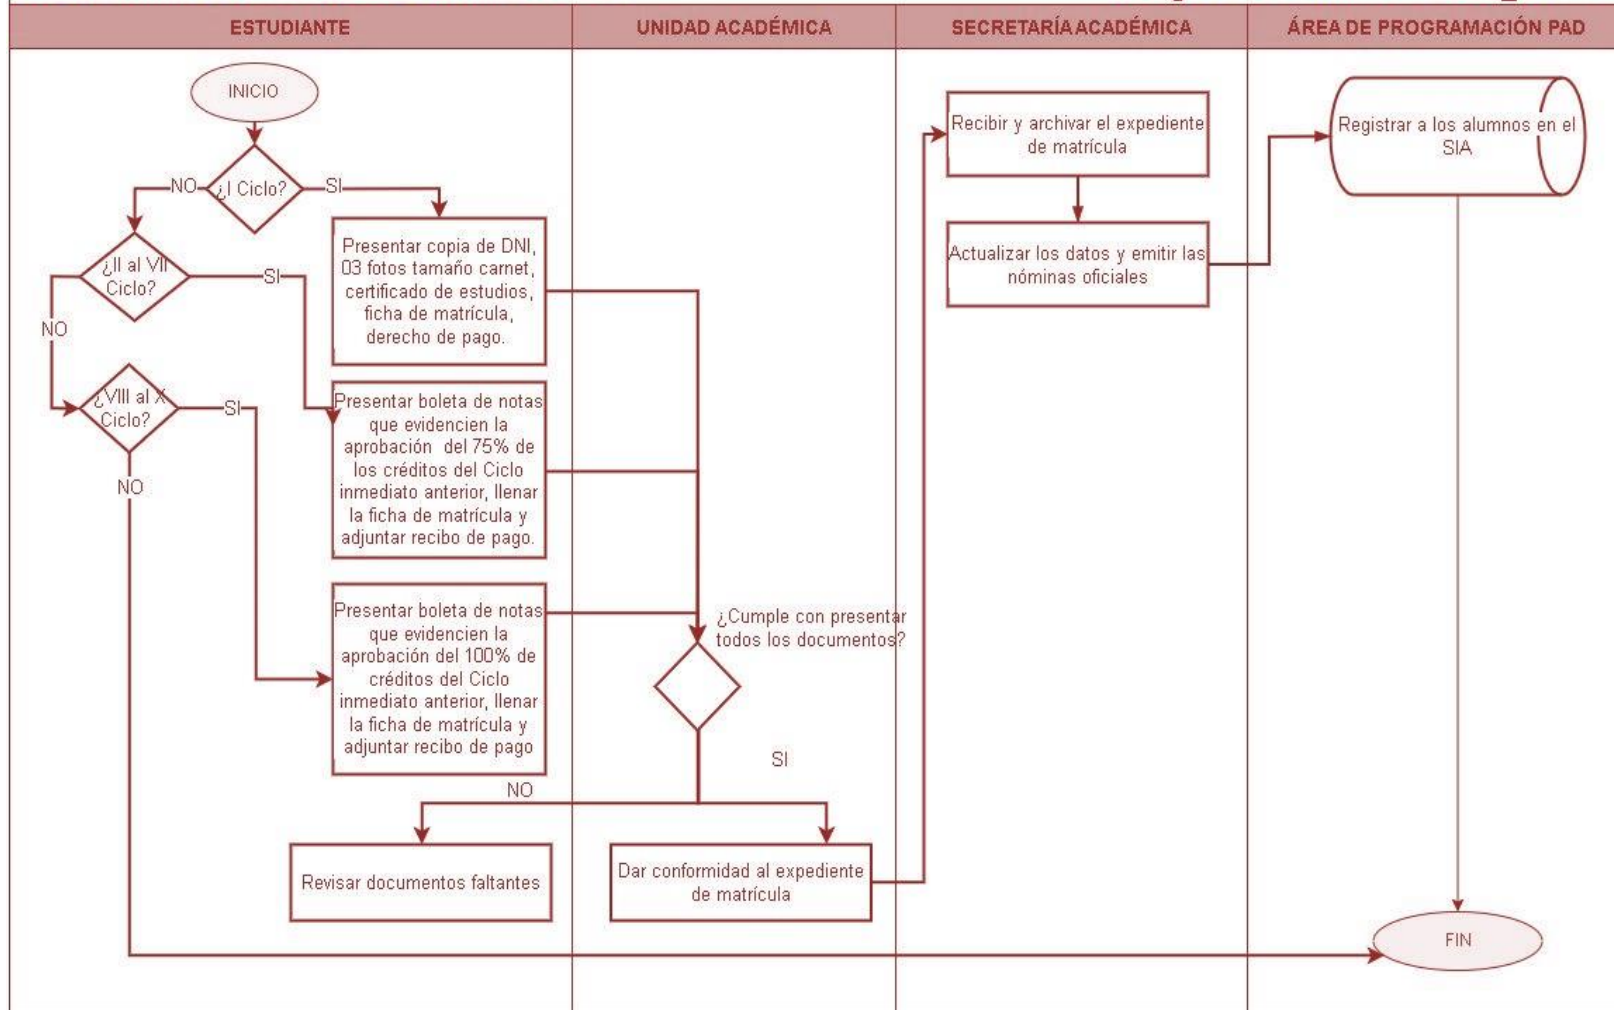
| ESTUDIANTE | UNIDAD ACADÉMICA | SECRETARÍA ACADÉMICA | ÁREA DE PROGRAMACIÓN PAD |
|---|---|---|---|

INICIO

¿I Ciclo?

NO

SI

¿II al VII Ciclo?

SI

NO

¿VIII al X Ciclo?

SI

NO

Presentar copia de DNI, 03 fotos tamaño carnet, certificado de estudios, ficha de matrícula, derecho de pago.

Presentar boleta de notas que evidencien la aprobación del 75% de los créditos del Ciclo inmediato anterior, llenar la ficha de matrícula y adjuntar recibo de pago.

Presentar boleta de notas que evidencien la aprobación del 100% de créditos del Ciclo inmediato anterior, llenar la ficha de matrícula y adjuntar recibo de pago

¿Cumple con presentar todos los documentos?

SI

NO

Revisar documentos faltantes

Dar conformidad al expediente de matrícula

Recibir y archivar el expediente de matrícula

Actualizar los datos y emitir las nóminas oficiales

Registrar a los alumnos en el SIA

FIN